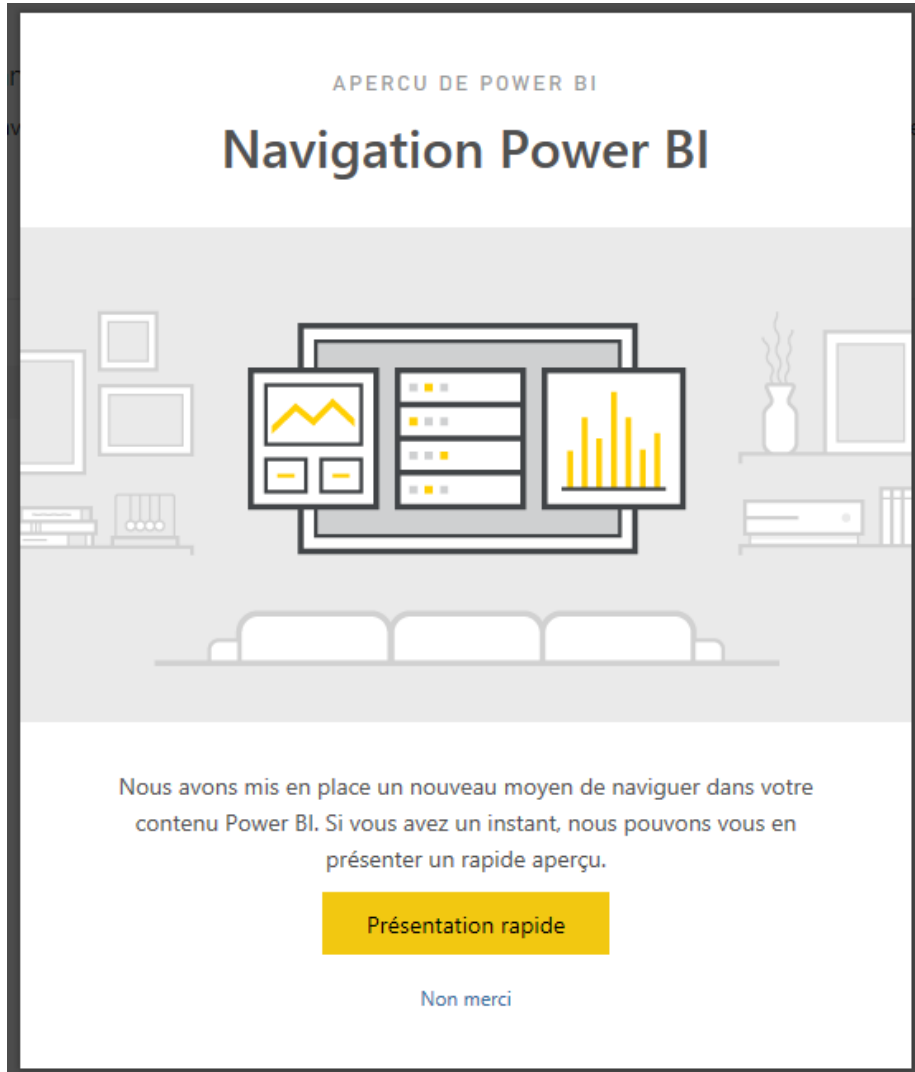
APERCU DE POWER BI

Navigation Power BI

Nous avons mis en place un nouveau moyen de naviguer dans votre contenu Power BI. Si vous avez un instant, nous pouvons vous en présenter un rapide aperçu.

Présentation rapide

Non merci